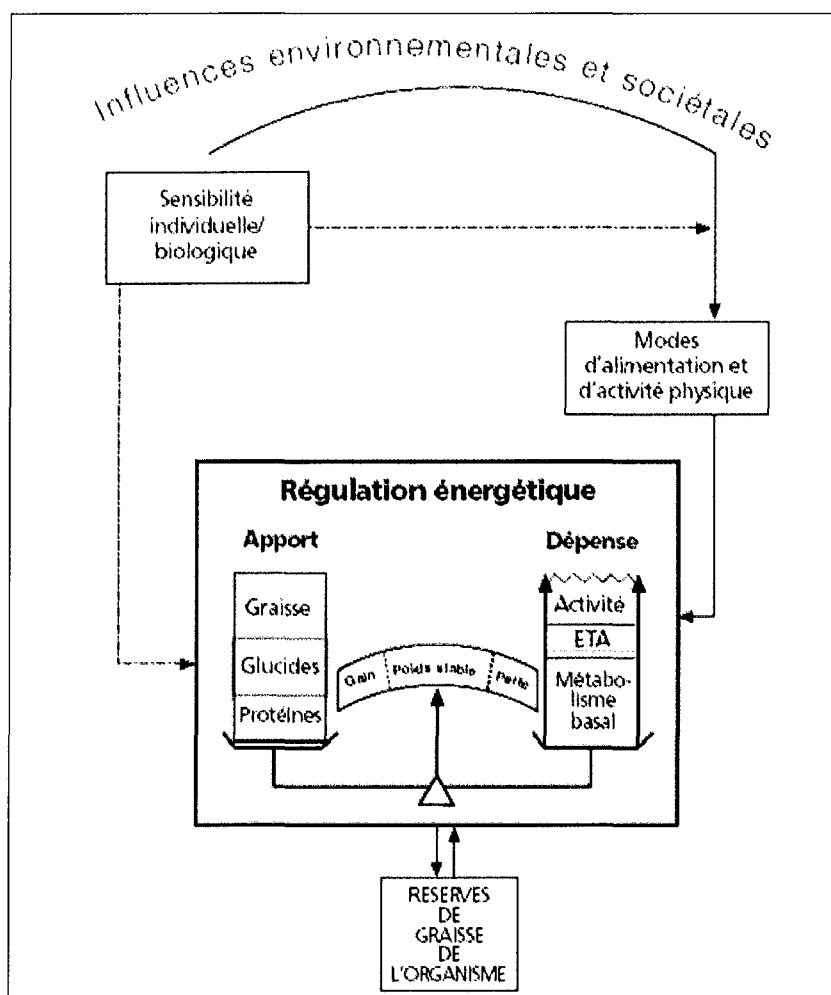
Influences environnementales et sociétales

Sensibilité individuelle/ biologique

Modes d'alimentation et d'activité physique

Régulation énergétique

Apport

Dépense

Graisse

Glucides

Protéines

Gain

Poids stable

Perte

Activité

ETA

Métabolisme basal

RESERVES DE GRAISSE DE L'ORGANISME